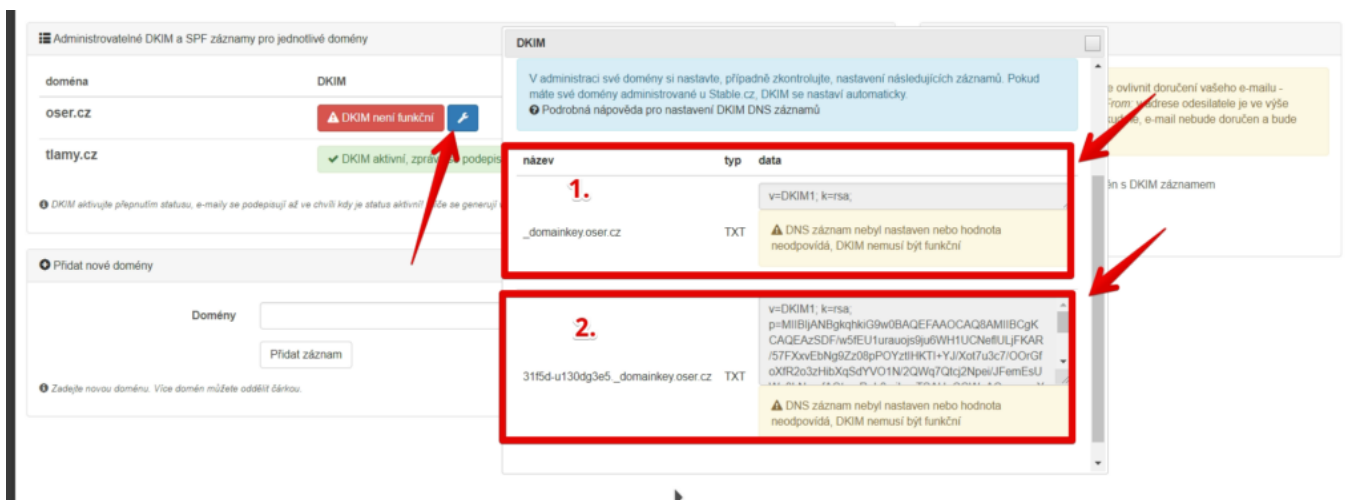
Administrovatelné DKIM a SPF záznamy pro jednotlivé domény

| doména | DKIM |
|---|---|
| oser.cz | DKIM není funkční |
| tlamy.cz | DKIM aktivní, zpráv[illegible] podepis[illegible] |

DKIM aktivujte přepnutím statusu, e-maily se podepisují až ve chvíli kdy je status aktivní! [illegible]íce se generují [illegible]

Přidat nové domény

Domény

Přidat záznam

Zadejte novou doménu. Více domén můžete oddělit čárkou.

DKIM

V administraci své domény si nastavte, případně zkontrolujte, nastavení následujících záznamů. Pokud máte své domény administrované u Stable.cz, DKIM se nastaví automaticky.
Podrobná nápověda pro nastavení DKIM DNS záznamů

| název | typ | data |
|---|---|---|
| _domainkey.oser.cz | TXT | v=DKIM1; k=rsa; DNS záznam nebyl nastaven nebo hodnota neodpovídá, DKIM nemusí být funkční |
| 31f5d-u130dg3e5._domainkey.oser.cz | TXT | v=DKIM1; k=rsa; p=MIIBIjANBgkqhkiG9w0BAQEFAAOCAQ8AMIIBCgKCAQEAzSDF/w5fEU1urauojs9ju6WH1UCNeflULjFKAR/57FXxvEbNg9Zz08pPOYztIHKTI+YJ/Xot7u3c7/OOrGfoXfR2o3zHibXqSdYVO1N/2QWq7Qtcj2Npei/JFemEsU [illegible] DNS záznam nebyl nastaven nebo hodnota neodpovídá, DKIM nemusí být funkční |

1.

2.

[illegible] ovlivnit doručení vašeho e-mailu - From: v adrese odesilatele je ve výše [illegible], e-mail nebude doručen a bude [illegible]

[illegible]én s DKIM záznamem